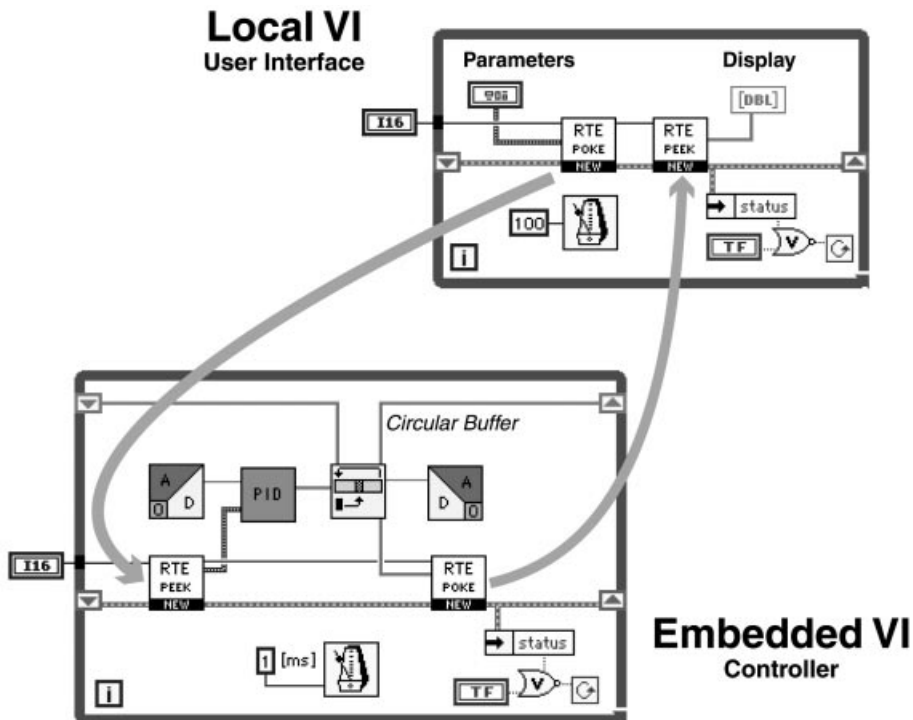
Local VI
User Interface

Parameters

Display

I16

RTE
POKE
NEW

RTE
PEEK
NEW

[DBL]

status

100

TF

V

i

Circular Buffer

A
D
0

PID

D
A
0

I16

RTE
PEEK
NEW

RTE
POKE
NEW

status

1 [ms]

TF

V

i

Embedded VI
Controller